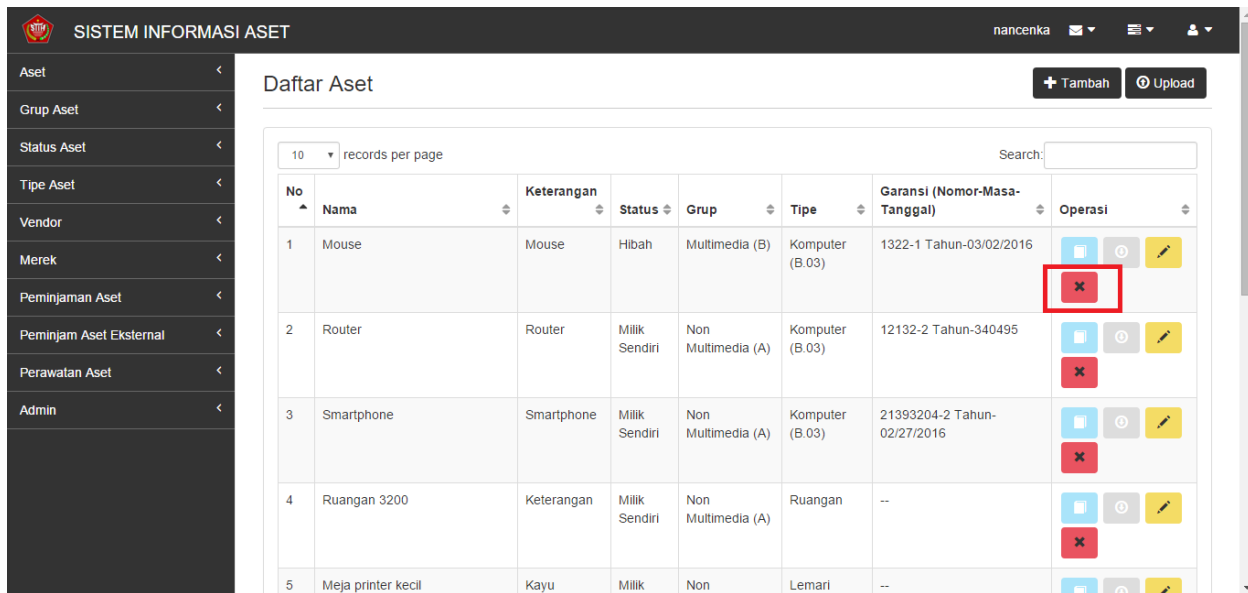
SISTEM INFORMASI ASET

nancenka

Aset
Grup Aset
Status Aset
Tipe Aset
Vendor
Merek
Peminjaman Aset
Peminjam Aset Eksternal
Perawatan Aset
Admin

Daftar Aset

Tambah
Upload

10 records per page

Search:

| No | Nama | Keterangan | Status | Grup | Tipe | Garansi (Nomor-Masa-Tanggal) | Operasi |
|---|---|---|---|---|---|---|---|
| 1 | Mouse | Mouse | Hibah | Multimedia (B) | Komputer (B.03) | 1322-1 Tahun-03/02/2016 | |
| 2 | Router | Router | Milik Sendiri | Non Multimedia (A) | Komputer (B.03) | 12132-2 Tahun-340495 | |
| 3 | Smartphone | Smartphone | Milik Sendiri | Non Multimedia (A) | Komputer (B.03) | 21393204-2 Tahun-02/27/2016 | |
| 4 | Ruangan 3200 | Keterangan | Milik Sendiri | Non Multimedia (A) | Ruangan | -- | |
| 5 | Meja printer kecil | Kayu | Milik | Non | Lemari | -- | |